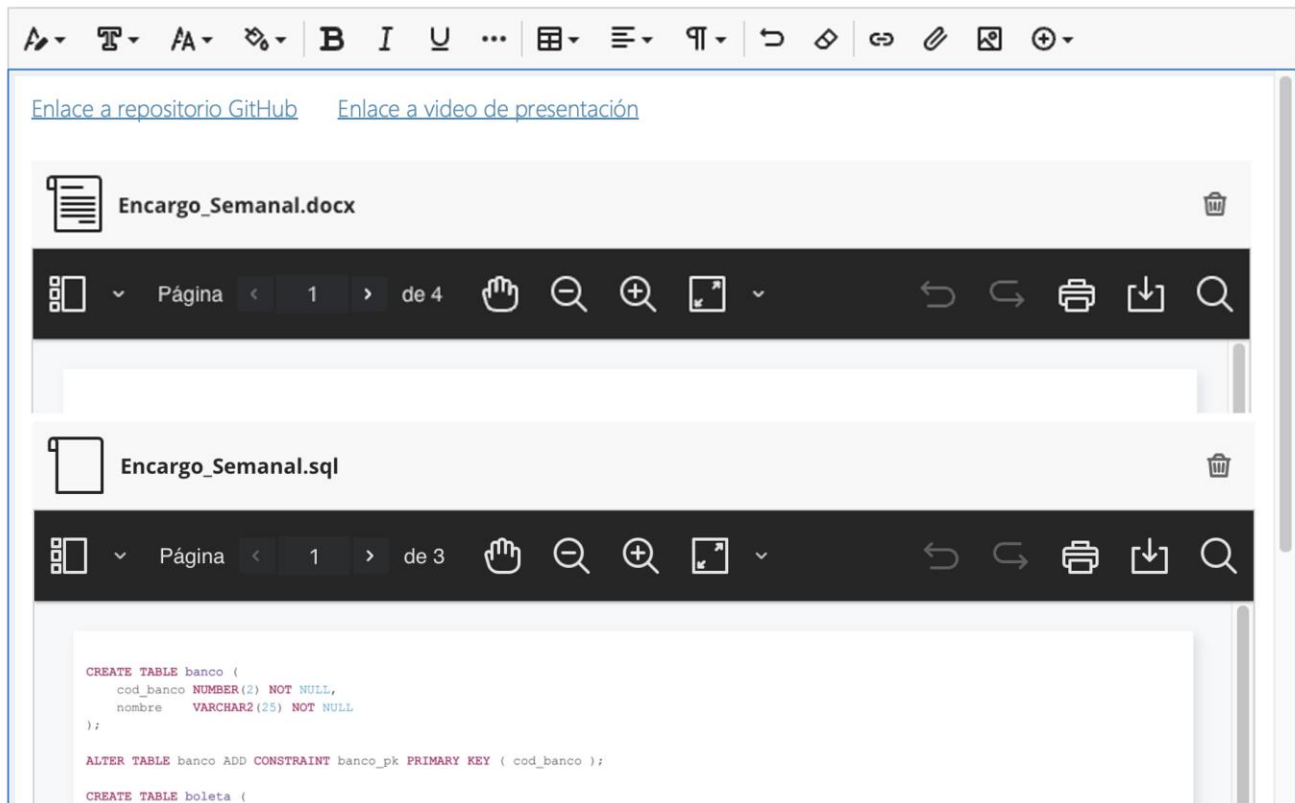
B I U ...

Enlace a repositorio GitHub Enlace a video de presentación

Encargo_Semanal.docx

Página 1 de 4

Encargo_Semanal.sql

Página 1 de 3

CREATE TABLE banco (
cod_banco NUMBER(2) NOT NULL,
nombre VARCHAR2(25) NOT NULL
);

ALTER TABLE banco ADD CONSTRAINT banco_pk PRIMARY KEY ( cod_banco );

CREATE TABLE boleta (